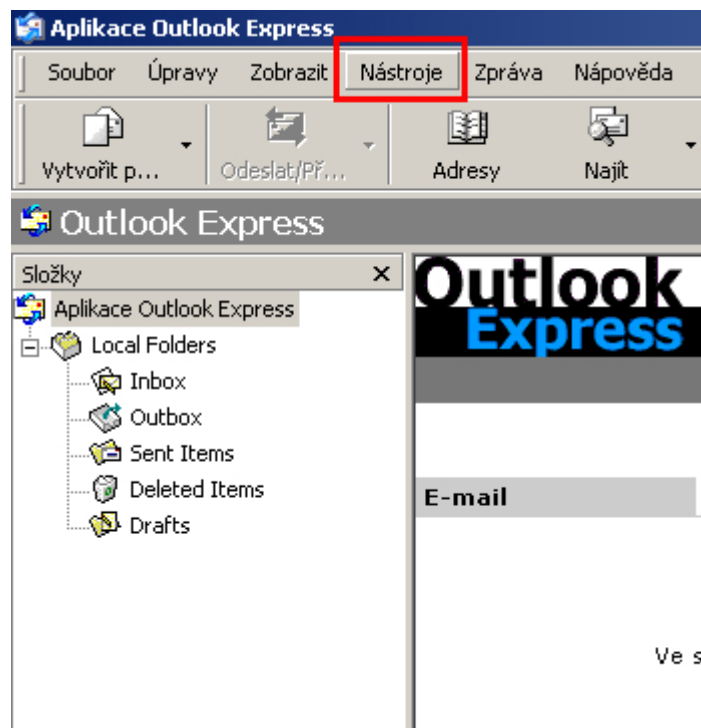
Aplikace Outlook Express

Soubor Úpravy Zobrazit Nástroje Zpráva Nápověda

Vytvořit p... Odeslat/Př... Adresy Najít

Outlook Express

Složky ×

Aplikace Outlook Express
Local Folders
Inbox
Outbox
Sent Items
Deleted Items
Drafts

Outlook Express

E-mail

Ve s